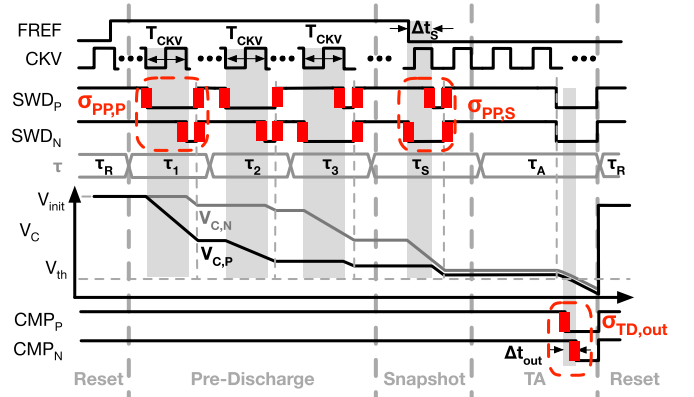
FREF
CKV
$T_{CKV}$
$T_{CKV}$
$T_{CKV}$
$\Delta t_S$
$SWD_P$
$\sigma_{PP,P}$
$\sigma_{PP,S}$
$SWD_N$
$\tau$
$\tau_R$
$\tau_1$
$\tau_2$
$\tau_3$
$\tau_S$
$\tau_A$
$\tau_R$
$V_{init}$
$V_C$
$V_{C,N}$
$V_{C,P}$
$V_{th}$
$CMP_P$
$\sigma_{TD,out}$
$CMP_N$
$\Delta t_{out}$
Reset
Pre-Discharge
Snapshot
TA
Reset